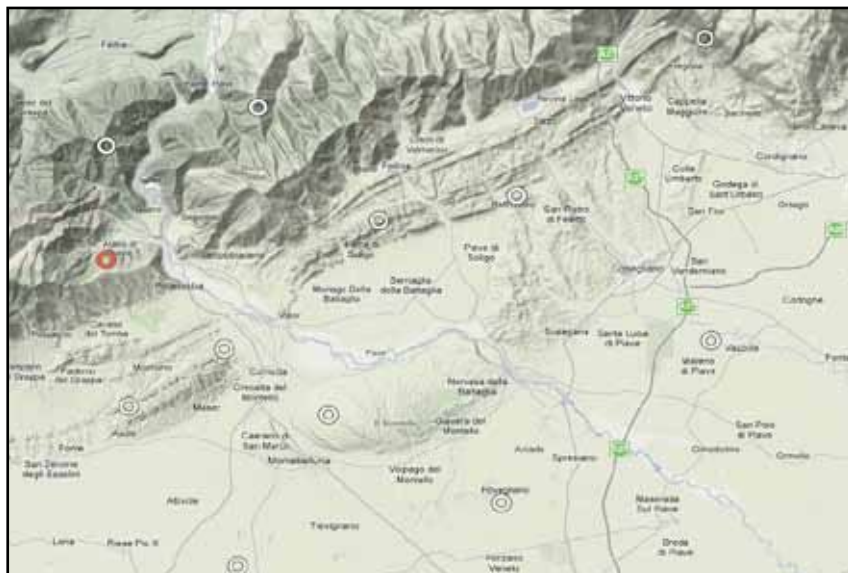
Feltre

Vittorio Veneto

Cappella Maggiore

Colle Umberto

Cordignano

Godega di Sant'Urbano

San Fior

Follina

Cison di Valmarino

San Pietro di Feltre

Farra di Soligo

Pieve di Soligo

Conegliano

San Vendemiano

Alano di Piave

Quero

Segusino

Moriago della Battaglia

Sernaglia della Battaglia

Codogne

Cavaso del Tomba

Vidor

Susegana

Santa Lucia di Piave

Mareno di Piave

Vazzola

Pederobba

Crocetta del Montello

Nervesa della Battaglia

Giavera del Montello

Paderno del Grappa

Monfumo

Maser

Asolo

Fonte

Caerano di San Marco

Montebelluna

Arcade

Spresiano

Volpago del Montello

Povegliano

San Polo di Piave

Ormelle

Cimadolmo

San Zenone degli Ezzelini

Altivole

Trevignano

Maserada sul Piave

Breda di Piave

Loria

Riese Pio X

Ponzano Veneto

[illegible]